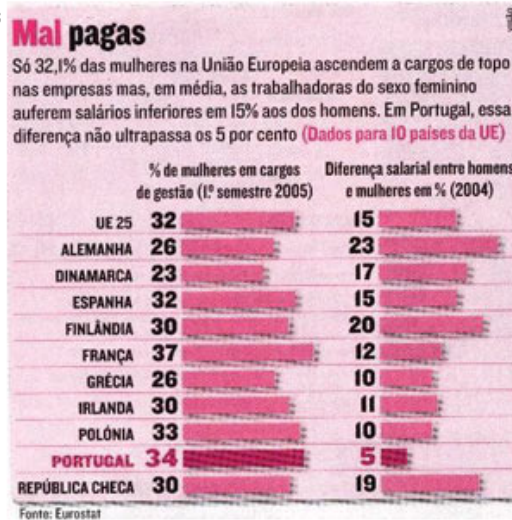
Mal pagas

Só 32,1% das mulheres na União Europeia ascendem a cargos de topo nas empresas mas, em média, as trabalhadoras do sexo feminino auferem salários inferiores em 15% aos dos homens. Em Portugal, essa diferença não ultrapassa os 5 por cento (Dados para 10 países da UE)

| | % de mulheres em cargos de gestão (1º semestre 2005) | Diferença salarial entre homens e mulheres em % (2004) |
|---|---|---|
| UE 25 | 32 | 15 |
| ALEMANHA | 26 | 23 |
| DINAMARCA | 23 | 17 |
| ESPANHA | 32 | 15 |
| FINLÂNDIA | 30 | 20 |
| FRANÇA | 37 | 12 |
| GRÉCIA | 26 | 10 |
| IRLANDA | 30 | 11 |
| POLÓNIA | 33 | 10 |
| PORTUGAL | 34 | 5 |
| REPÚBLICA CHECA | 30 | 19 |

Fonte: Eurostat